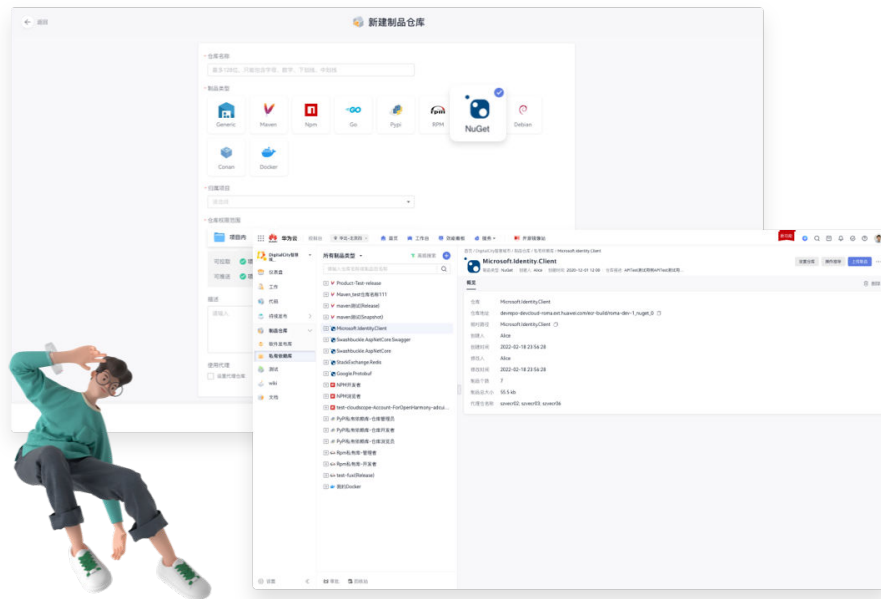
返回

新建制品仓库

* 仓库名称

最多128位，可能包含中文、数字、下划线、中划线

* 制品类型

Generic
Maven
Npm
Go
Pypi
RPM
NuGet
Debian
Conan
Docker

* 归属项目

请选择

* 仓库权限范围

项目内

可检查

可推送

描述

请输入

使用代理

华为云

所有制品类型

Product-Test-release
Maven_test仓库名称111
maven测试Release
maven测试Snapshot
Microsoft.Identity.Client
Swashbuckle.AspNetCore.Swagger
Swashbuckle.AspNetCore
StackExchange.Redis
Google.Protobuf
NPM开发者
NPM测试者
test-cloudscope-Account-ForOpenHarmony-aitcu...
PyPi私有依赖库-仓库管理员
PyPi私有依赖库-仓库开发者
PyPi私有依赖库-仓库浏览员
Rpm私有库-管理者
Rpm私有库-开发者
test-fuxi(Release)
测试Docker

工作
代码
持续发布
制品仓库
软件发布库
私有依赖库
测试
wiki
文档

Microsoft.Identity.Client

概览

仓库 Microsoft.Identity.Client
仓库地址 devrepo-devcloud-roma.ext.huaweicloud.com/...nuget_0
相对路径 Microsoft.Identity.Client
创建人 Alice
创建时间 2022-02-18 23:56:28
修改人 Alice
修改时间 2022-02-18 23:56:28
制品个数 7
制品总大小 55.5 kb
代理仓库 sever02, sever03, sever06